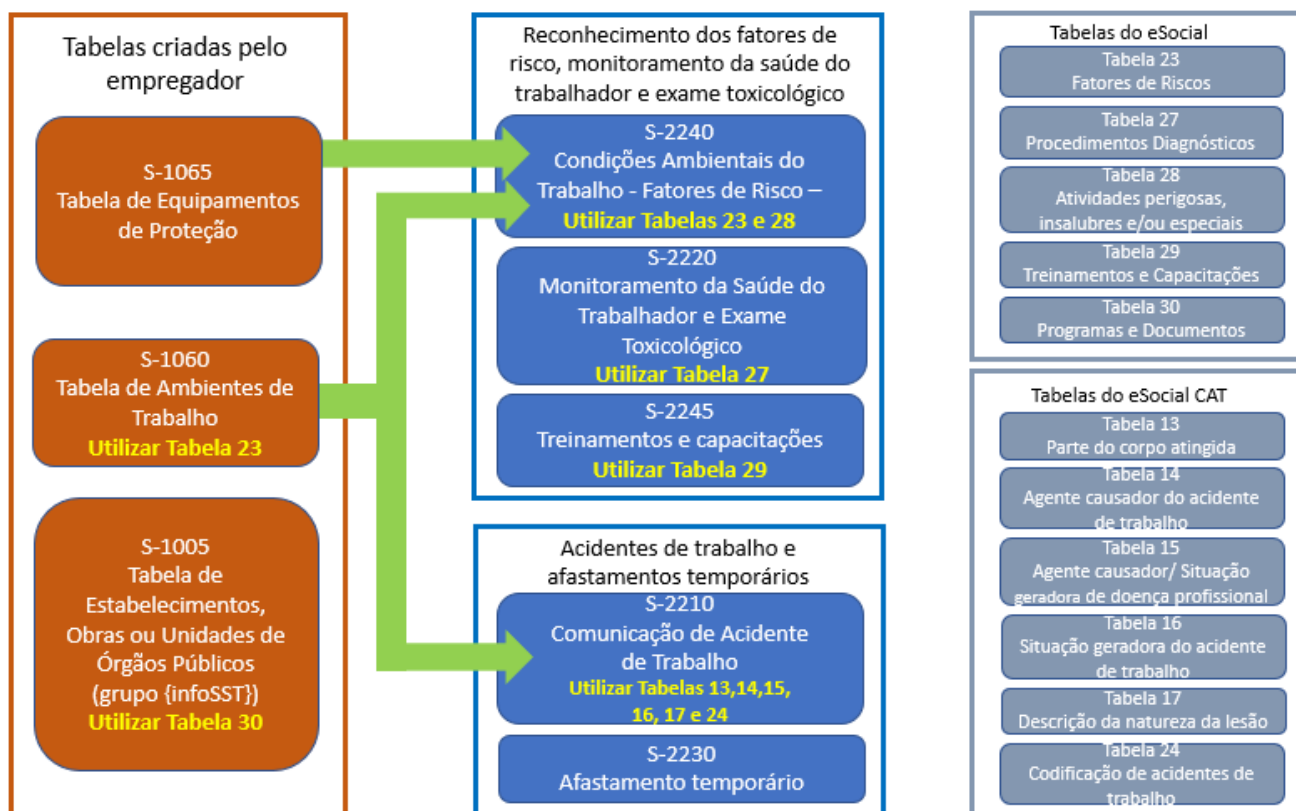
Tabelas criadas pelo empregador

S-1065
Tabela de Equipamentos de Proteção

S-1060
Tabela de Ambientes de Trabalho
Utilizar Tabela 23

S-1005
Tabela de Estabelecimentos, Obras ou Unidades de Órgãos Públicos (grupo {infoSST})
Utilizar Tabela 30

Reconhecimento dos fatores de risco, monitoramento da saúde do trabalhador e exame toxicológico

S-2240
Condições Ambientais do Trabalho - Fatores de Risco –
Utilizar Tabelas 23 e 28

S-2220
Monitoramento da Saúde do Trabalhador e Exame Toxicológico
Utilizar Tabela 27

S-2245
Treinamentos e capacitações
Utilizar Tabela 29

Acidentes de trabalho e afastamentos temporários

S-2210
Comunicação de Acidente de Trabalho
Utilizar Tabelas 13,14,15, 16, 17 e 24

S-2230
Afastamento temporário

Tabelas do eSocial

Tabela 23
Fatores de Riscos

Tabela 27
Procedimentos Diagnósticos

Tabela 28
Atividades perigosas, insalubres e/ou especiais

Tabela 29
Treinamentos e Capacitações

Tabela 30
Programas e Documentos

Tabelas do eSocial CAT

Tabela 13
Parte do corpo atingida

Tabela 14
Agente causador do acidente de trabalho

Tabela 15
Agente causador/ Situação geradora de doença profissional

Tabela 16
Situação geradora do acidente de trabalho

Tabela 17
Descrição da natureza da lesão

Tabela 24
Codificação de acidentes de trabalho